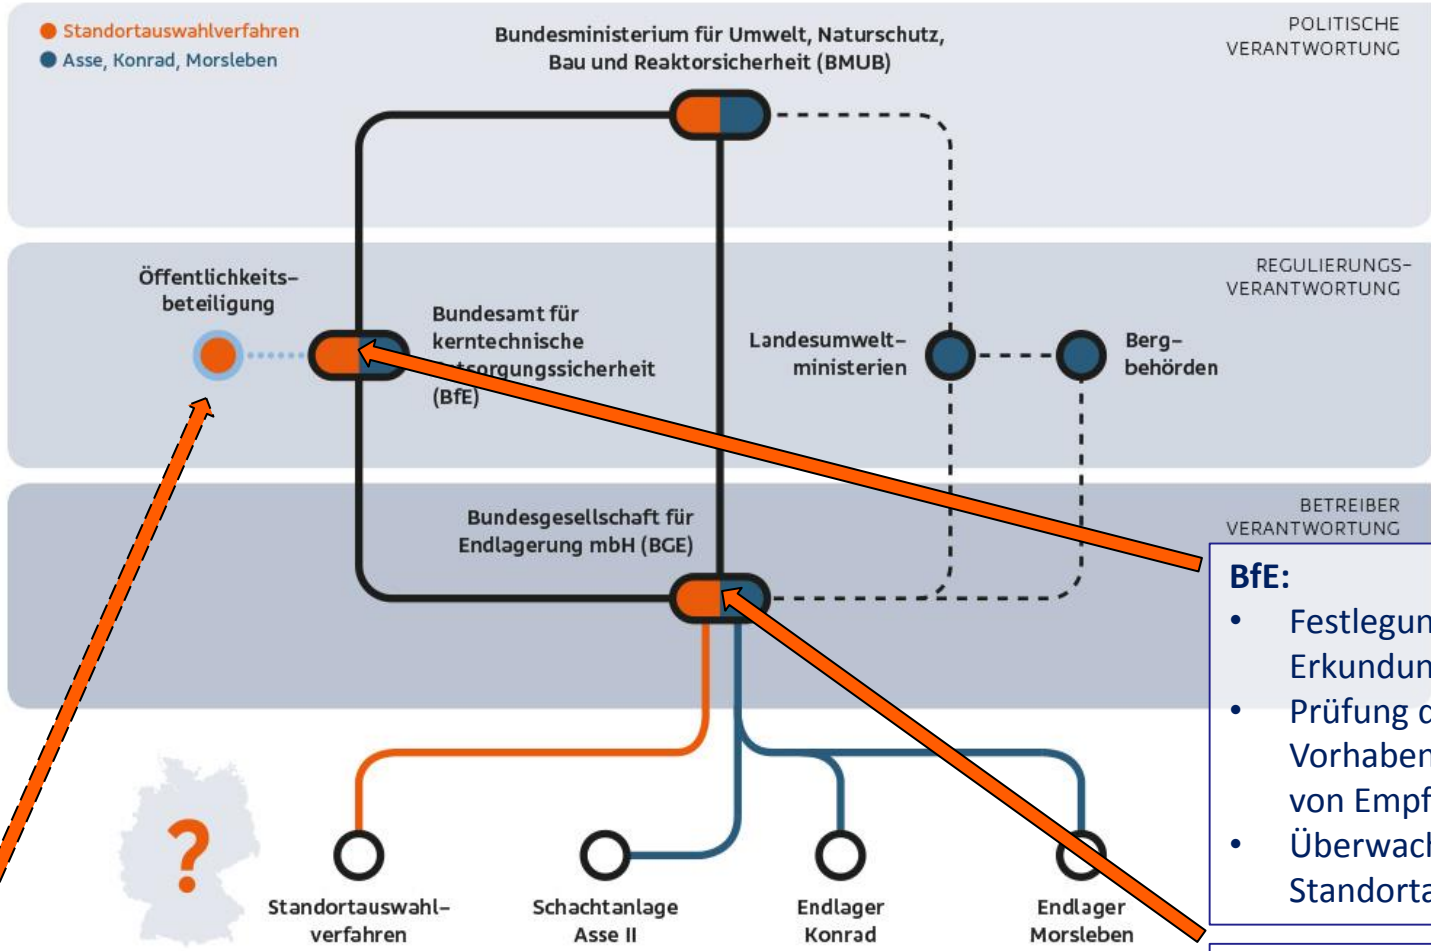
Standortauswahlverfahren
Asse, Konrad, Morsleben

Bundesministerium für Umwelt, Naturschutz, Bau und Reaktorsicherheit (BMUB)

POLITISCHE VERANTWORTUNG

REGULIERUNGS-VERANTWORTUNG

Öffentlichkeits-beteiligung

Bundesamt für kerntechnische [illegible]sorgungssicherheit (BfE)

Landesumwelt-ministerien

Berg-behörden

BETREIBER VERANTWORTUNG

Bundesgesellschaft für Endlagerung mbH (BGE)

?

Standortauswahl-verfahren

Schachtanlage Asse II

Endlager Konrad

Endlager Morsleben

BfE:
• Festlegun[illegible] Erkundun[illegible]
• Prüfung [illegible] Vorhaben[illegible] von Empf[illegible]
• Überwach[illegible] Standorta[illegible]